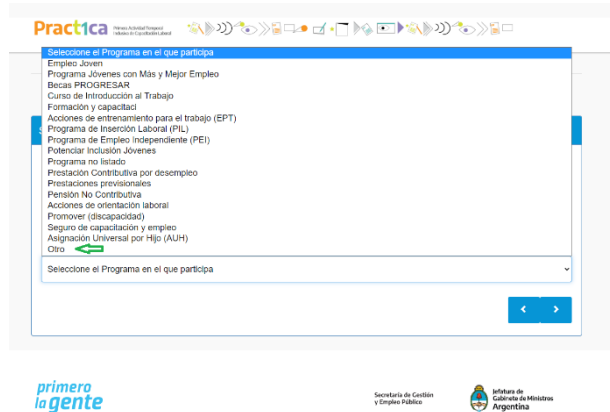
Pract1ca Primera Actividad Temporal Inclusiva de Capacitación Laboral

Seleccione el Programa en el que participa
Empleo Joven
Programa Jóvenes con Más y Mejor Empleo
Becas PROGRESAR
Curso de Introducción al Trabajo
Formación y capacitaci
Acciones de entrenamiento para el trabajo (EPT)
Programa de Inserción Laboral (PIL)
Programa de Empleo Independiente (PEI)
Potenciar Inclusión Jóvenes
Programa no listado
Prestación Contributiva por desempleo
Prestaciones previsionales
Pensión No Contributiva
Acciones de orientación laboral
Promover (discapacidad)
Seguro de capacitación y empleo
Asignación Universal por Hijo (AUH)
Otro

Seleccione el Programa en el que participa

primero la gente

Secretaría de Gestión y Empleo Público

Jefatura de Gabinete de Ministros Argentina